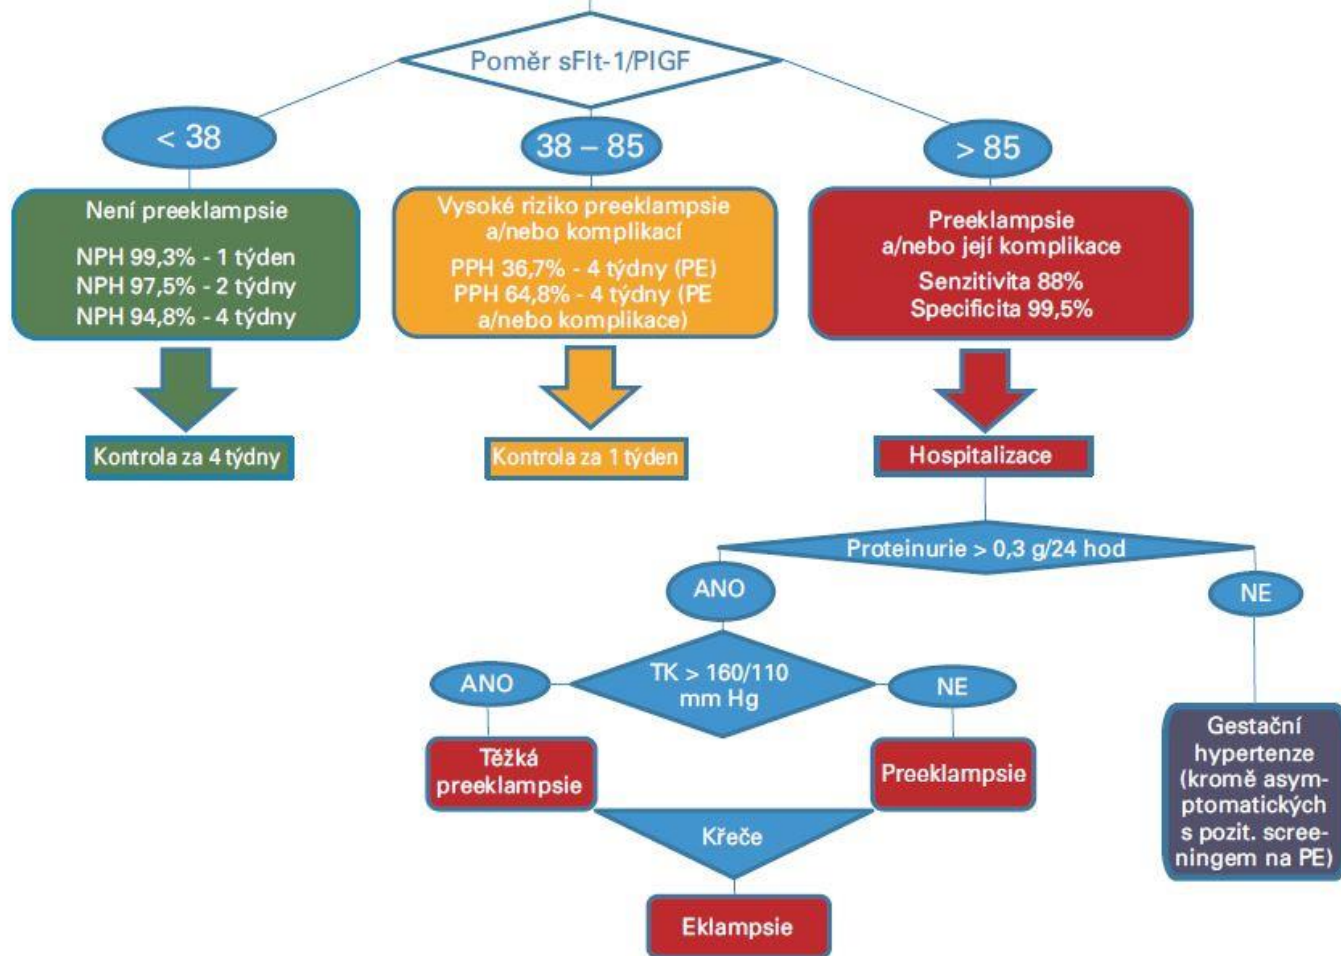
Poměr sFlt-1/PIGF

< 38

38 – 85

> 85

Není preeklampsie

NPH 99,3% - 1 týden
NPH 97,5% - 2 týdny
NPH 94,8% - 4 týdny

Vysoké riziko preeklampsie a/nebo komplikací

PPH 36,7% - 4 týdny (PE)
PPH 64,8% - 4 týdny (PE a/nebo komplikace)

Preeklampsie a/nebo její komplikace

Senzitivita 88%
Specificita 99,5%

Kontrola za 4 týdny

Kontrola za 1 týden

Hospitalizace

Proteinurie > 0,3 g/24 hod

ANO

NE

TK > 160/110 mm Hg

ANO

NE

Těžká preeklampsie

Preeklampsie

Gestační hypertenze (kromě asymptomatických s pozit. screeningem na PE)

Křeče

Eklampsie